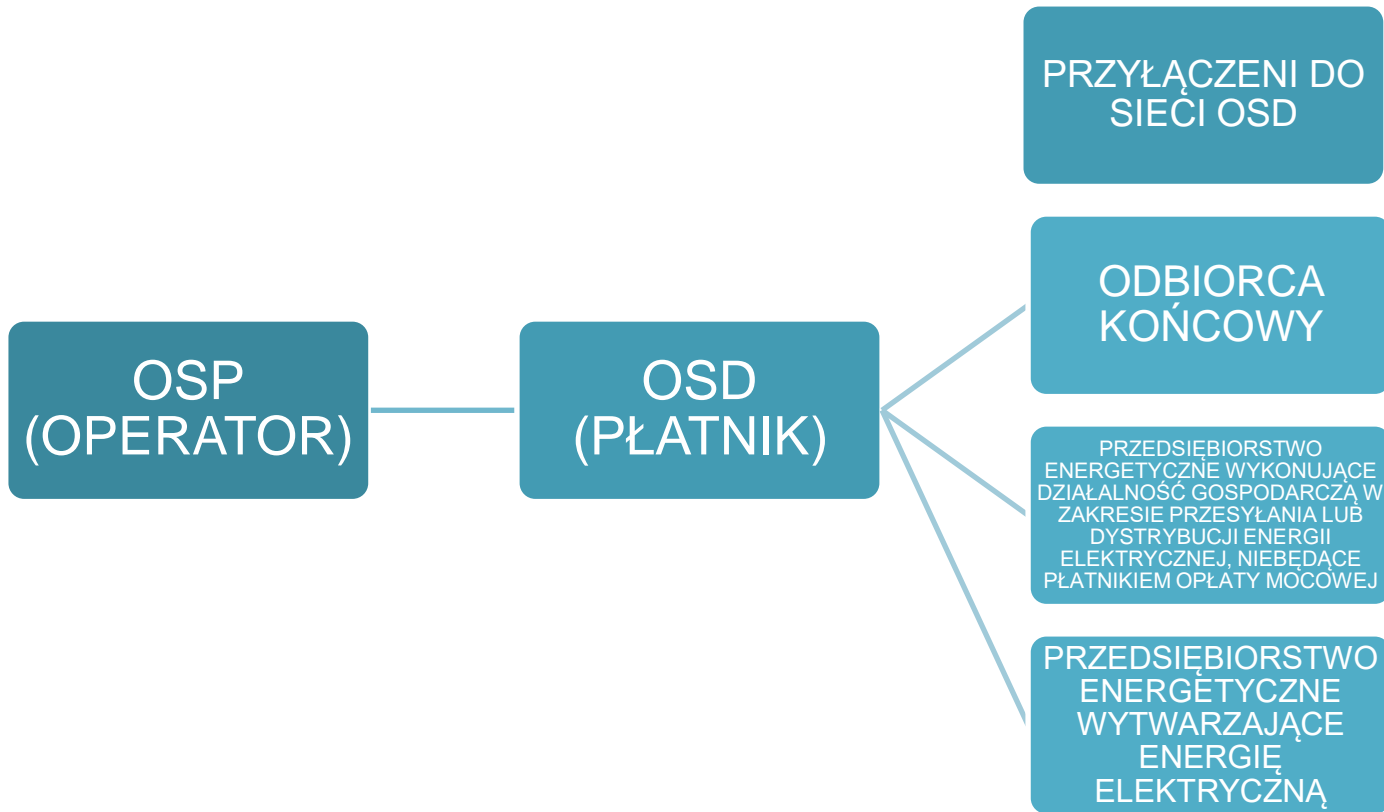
OSP (OPERATOR)

OSD (PŁATNIK)

PRZYŁĄCZENI DO SIECI OSD

ODBIORCA KOŃCOWY

PRZEDSIĘBIORSTWO ENERGETYCZNE WYKONUJĄCE DZIAŁALNOŚĆ GOSPODARCZĄ W ZAKRESIE PRZESYŁANIA LUB DYSTRYBUCJI ENERGII ELEKTRYCZNEJ, NIEBĘDĄCE PŁATNIKIEM OPŁATY MOCOWEJ

PRZEDSIĘBIORSTWO ENERGETYCZNE WYTWARZAJĄCE ENERGIĘ ELEKTRYCZNĄ